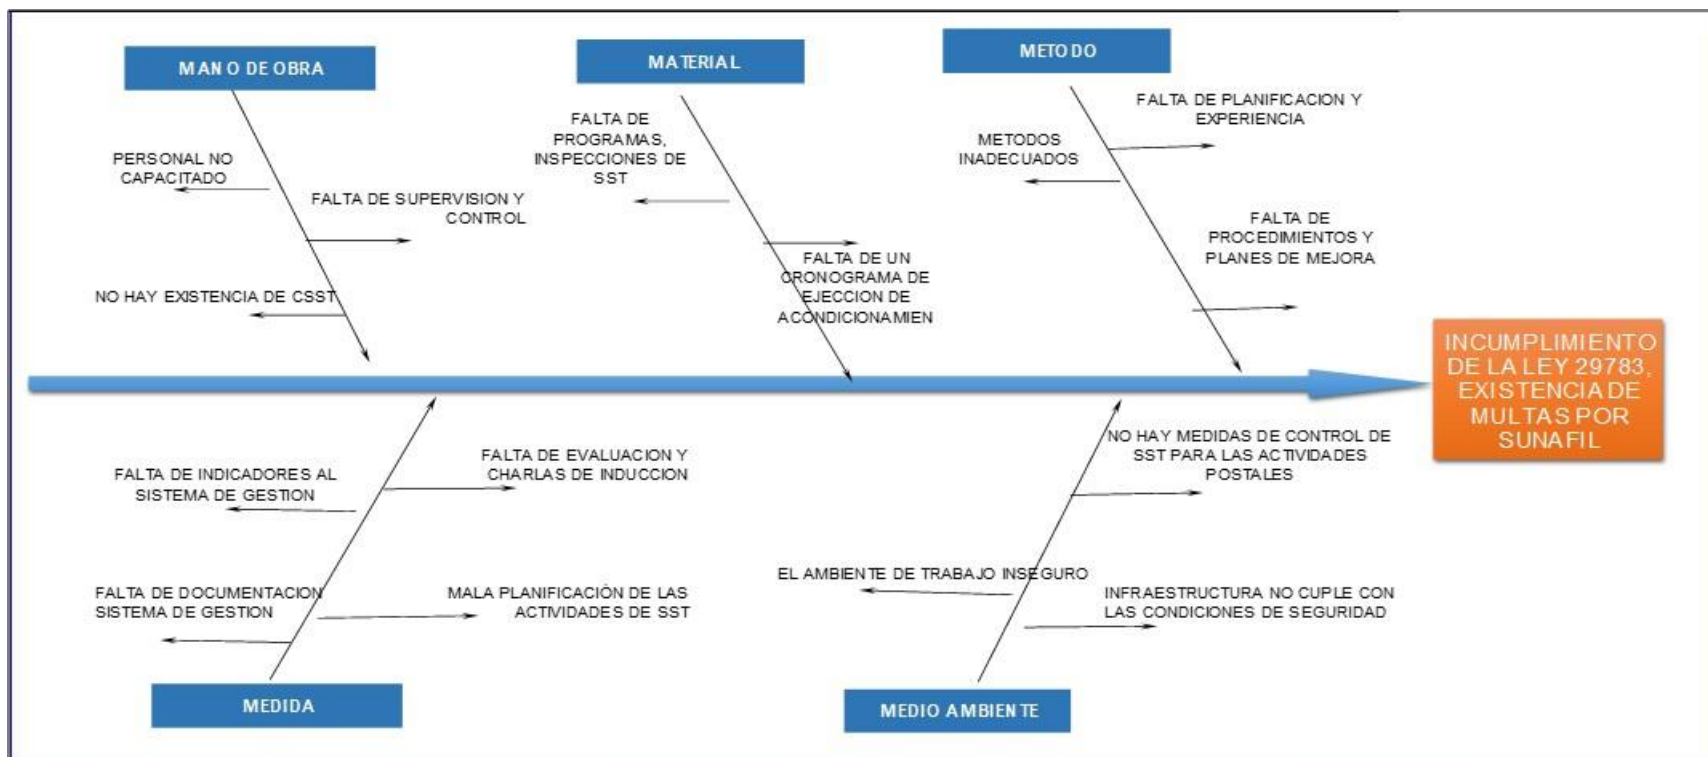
MANO DE OBRA

PERSONAL NO CAPACITADO

FALTA DE SUPERVISION Y CONTROL

NO HAY EXISTENCIA DE CSST

MATERIAL

FALTA DE PROGRAMAS, INSPECCIONES DE SST

FALTA DE UN CRONOGRAMA DE EJECCION DE ACONDICIONAMIEN

METODO

METODOS INADECUADOS

FALTA DE PLANIFICACION Y EXPERIENCIA

FALTA DE PROCEDIMIENTOS Y PLANES DE MEJORA

INCUMPLIMIENTO DE LA LEY 29783, EXISTENCIA DE MULTAS POR SUNAFIL

FALTA DE INDICADORES AL SISTEMA DE GESTION

FALTA DE EVALUACION Y CHARLAS DE INDUCCION

FALTA DE DOCUMENTACION SISTEMA DE GESTION

MALA PLANIFICACIÓN DE LAS ACTIVIDADES DE SST

MEDIDA

NO HAY MEDIDAS DE CONTROL DE SST PARA LAS ACTIVIDADES POSTALES

EL AMBIENTE DE TRABAJO INSEGURO

INFRAESTRUCTURA NO CUPLE CON LAS CONDICIONES DE SEGURIDAD

MEDIO AMBIENTE